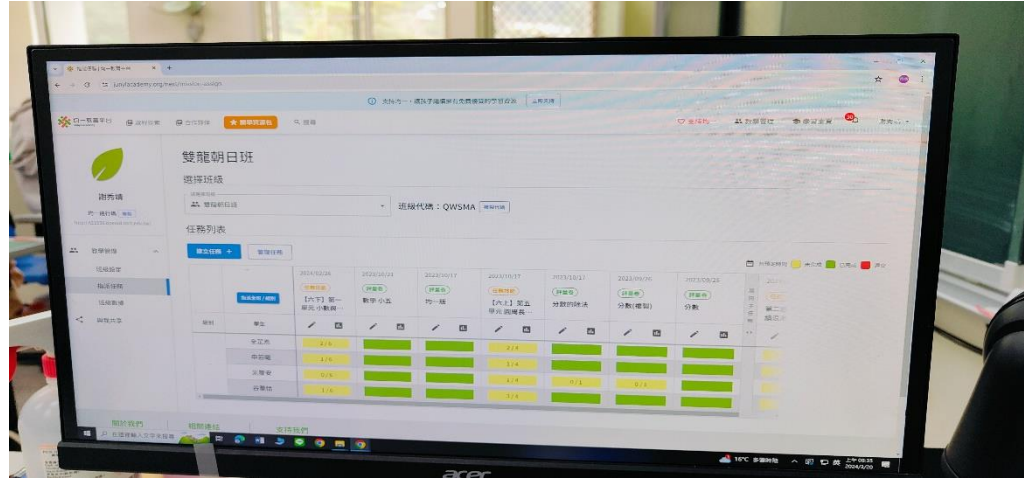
均一教育平台

雙龍朝日班

選擇班級

班級代碼：QWSMA

任務列表

新增任務 +

2023/10/17

2023/10/17

分數的除法

分數(權利)

分數

2/4

1/4

0/4

1/4

2/4

1/4

1/4

2/4

0/1

0/1

acer

16°C

上午 09:35
2024/3/20